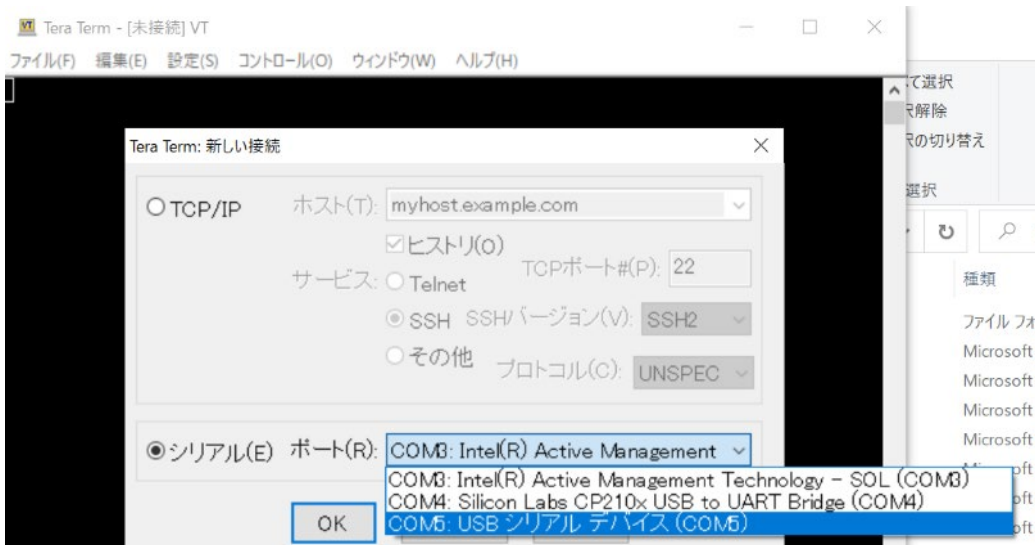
Tera Term - [未接続] VT

ファイル(F) 編集(E) 設定(S) コントロール(O) ウィンドウ(W) ヘルプ(H)

て選択
解除
の切り替え
選択

種類
ファイル フォ
Microsoft
Microsoft
Microsoft
Microsoft
oft
oft
oft

Tera Term: 新しい接続

○TCP/IP ホスト(T): myhost.example.com
☑ヒストリ(O)
サービス: ○Telnet TCPポート#(P): 22
◉SSH SSHバージョン(V): SSH2
○その他 プロトコル(C): UNSPEC

◉シリアル(E) ポート(R): COM3: Intel(R) Active Management

COM3: Intel(R) Active Management Technology - SOL (COM3)
COM4: Silicon Labs CP210x USB to UART Bridge (COM4)
COM5: USB シリアル デバイス (COM5)

OK